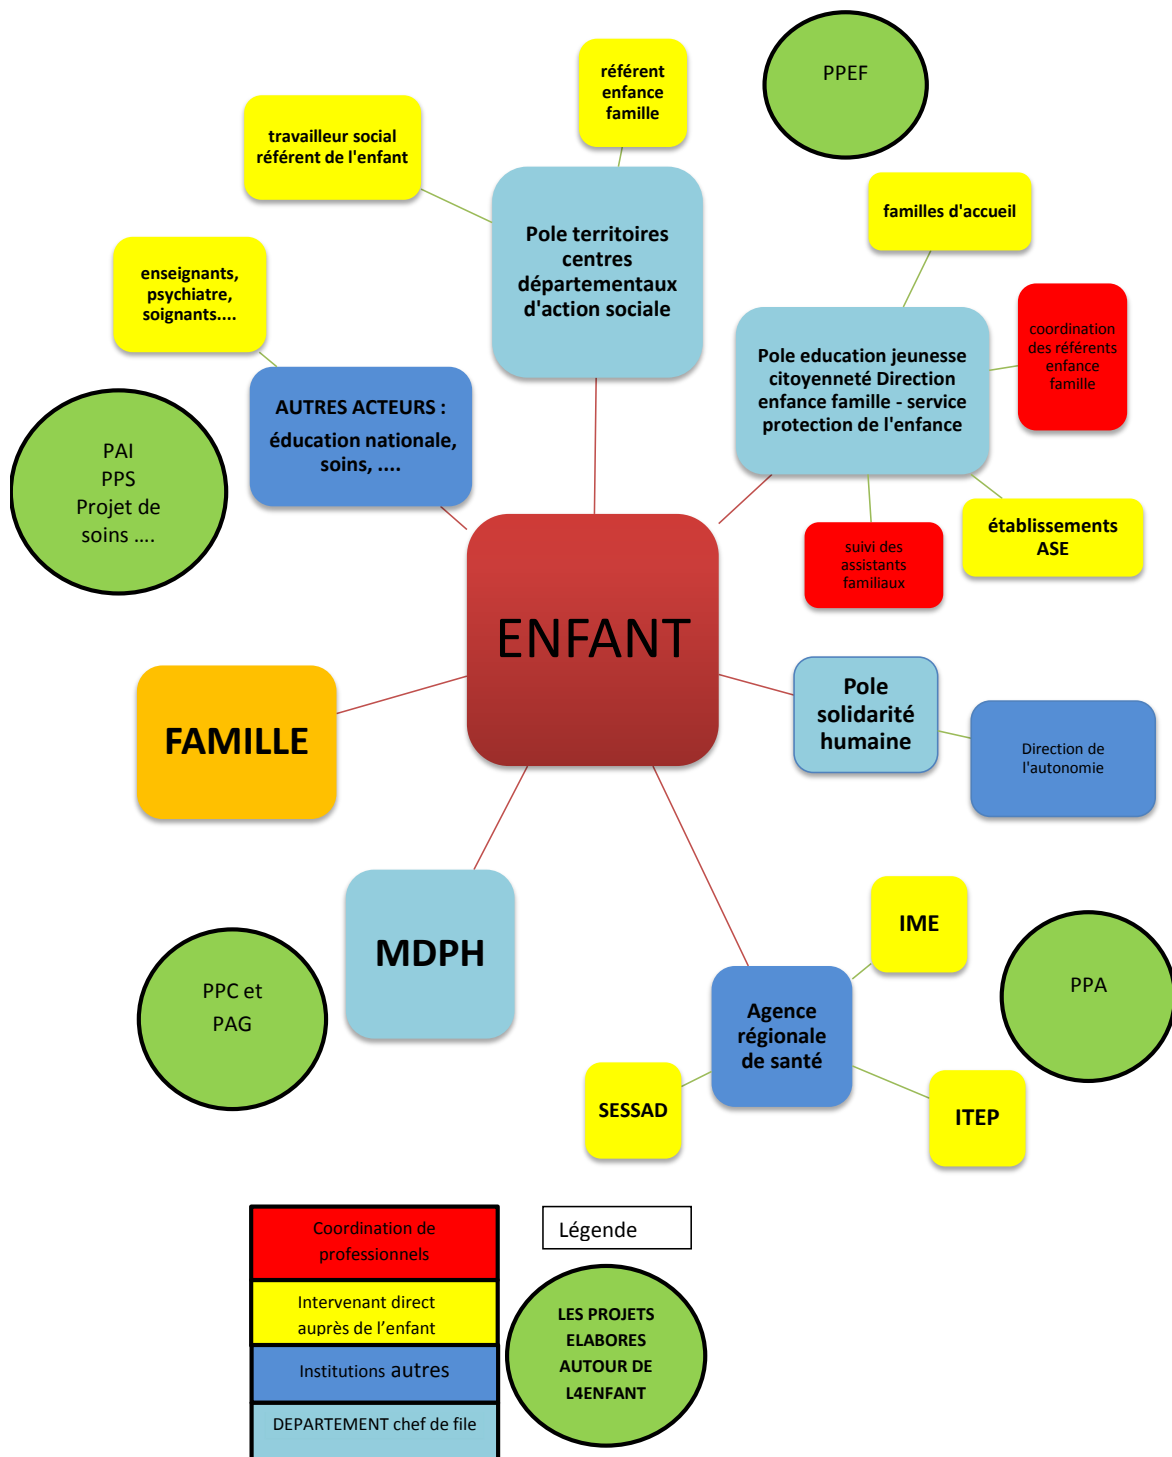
référent enfance famille

PPEF

travailleur social référent de l'enfant

Pole territoires centres départementaux d'action sociale

familles d'accueil

enseignants, psychiatre, soignants....

Pole education jeunesse citoyenneté Direction enfance famille - service protection de l'enfance

coordination des référents enfance famille

AUTRES ACTEURS : éducation nationale, soins, ....

PAI
PPS
Projet de soins ....

établissements ASE

suivi des assistants familiaux

ENFANT

FAMILLE

Pole solidarité humaine

Direction de l'autonomie

IME

MDPH

PPA

PPC et PAG

Agence régionale de santé

SESSAD

ITEP

| Coordination de professionnels |
|---|
| Intervenant direct auprès de l'enfant |
| Institutions autres |
| DEPARTEMENT chef de file |

Légende

LES PROJETS ELABORES AUTOUR DE L4ENFANT